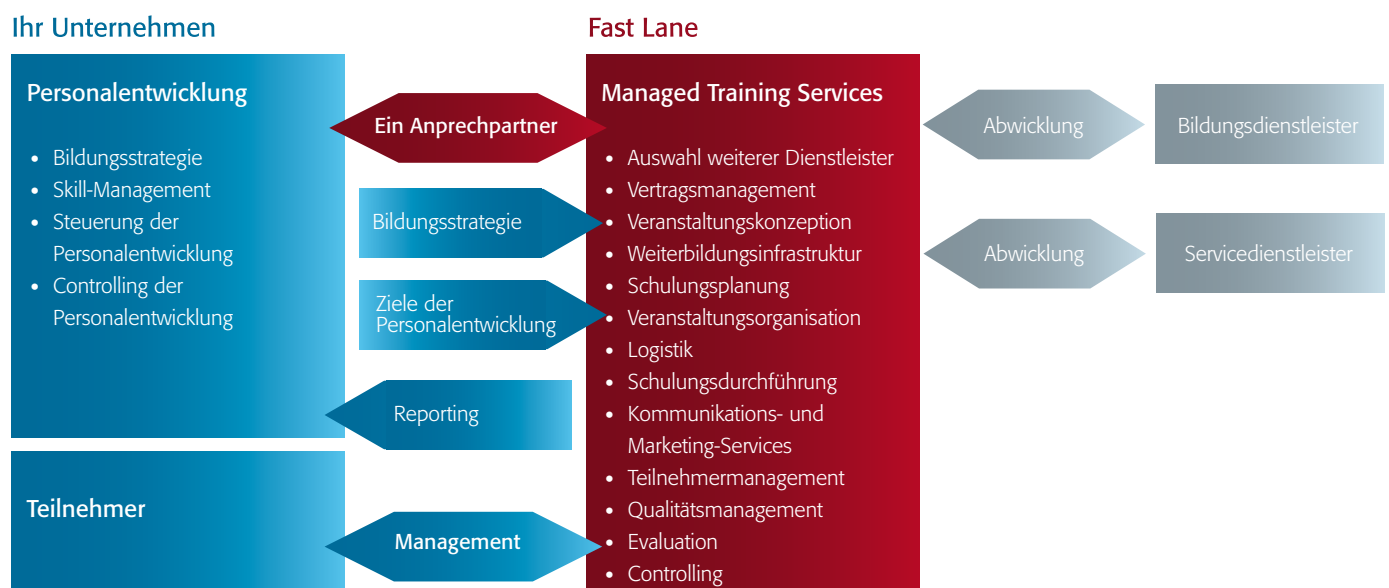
Ihr Unternehmen

Personalentwicklung

- Bildungsstrategie
- Skill-Management
- Steuerung der Personalentwicklung
- Controlling der Personalentwicklung

Teilnehmer

Ein Anprechpartner

Bildungsstrategie

Ziele der Personalentwicklung

Reporting

Management

Fast Lane

Managed Training Services

- Auswahl weiterer Dienstleister
- Vertragsmanagement
- Veranstaltungskonzeption
- Weiterbildungsinfrastruktur
- Schulungsplanung
- Veranstaltungsorganisation
- Logistik
- Schulungsdurchführung
- Kommunikations- und Marketing-Services
- Teilnehmermanagement
- Qualitätsmanagement
- Evaluation
- Controlling

Abwicklung

Bildungsdienstleister

Abwicklung

Servicedienstleister